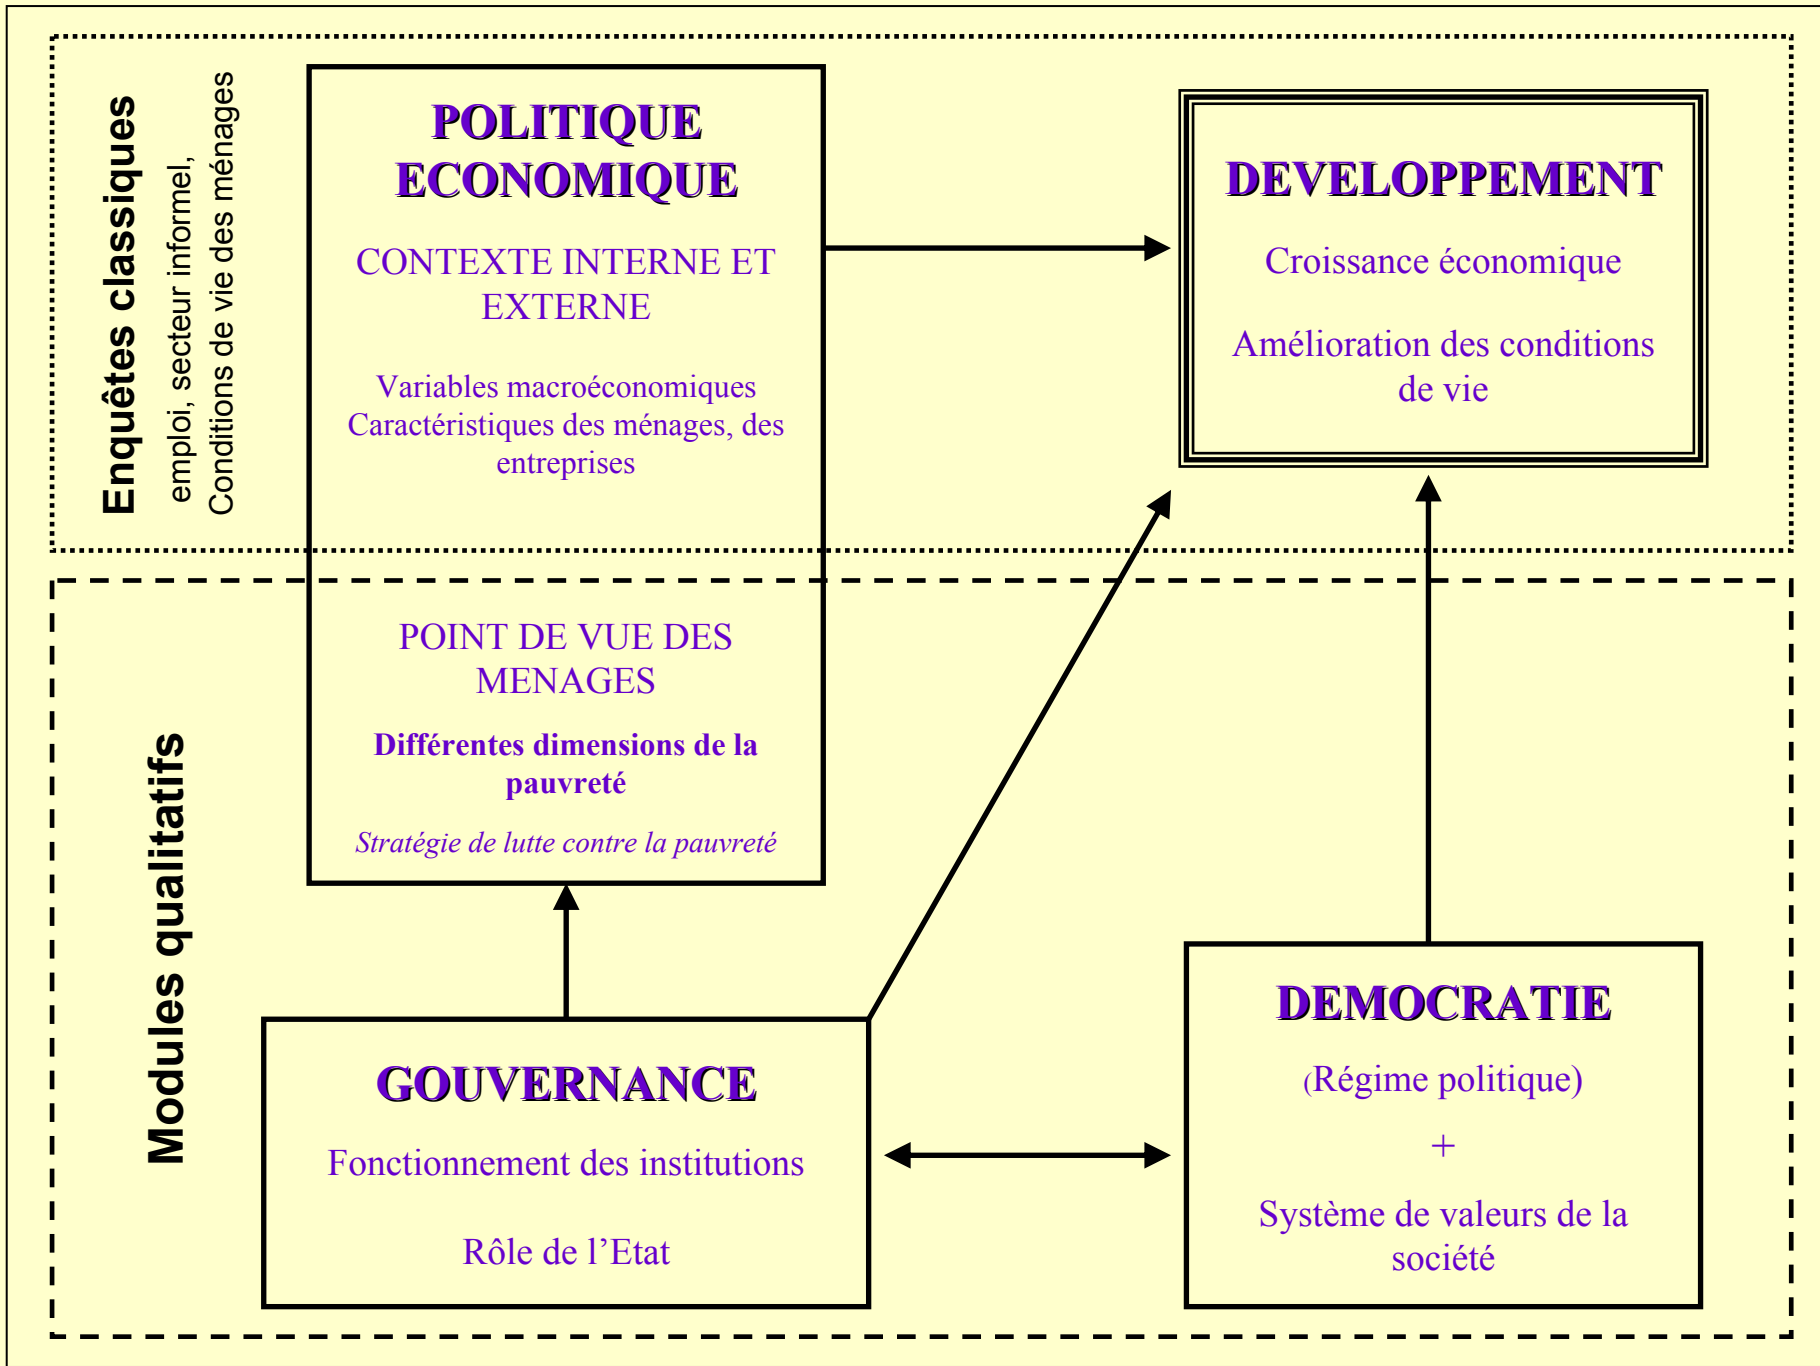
Enquêtes classiques
emploi, secteur informel, Conditions de vie des ménages

POLITIQUE ECONOMIQUE

CONTEXTE INTERNE ET EXTERNE

Variables macroéconomiques
Caractéristiques des ménages, des entreprises

DEVELOPPEMENT

Croissance économique

Amélioration des conditions de vie

Modules qualitatifs

POINT DE VUE DES MENAGES

Différentes dimensions de la pauvreté

Stratégie de lutte contre la pauvreté

GOUVERNANCE

Fonctionnement des institutions

Rôle de l'Etat

DEMOCRATIE

(Régime politique)

+

Système de valeurs de la société